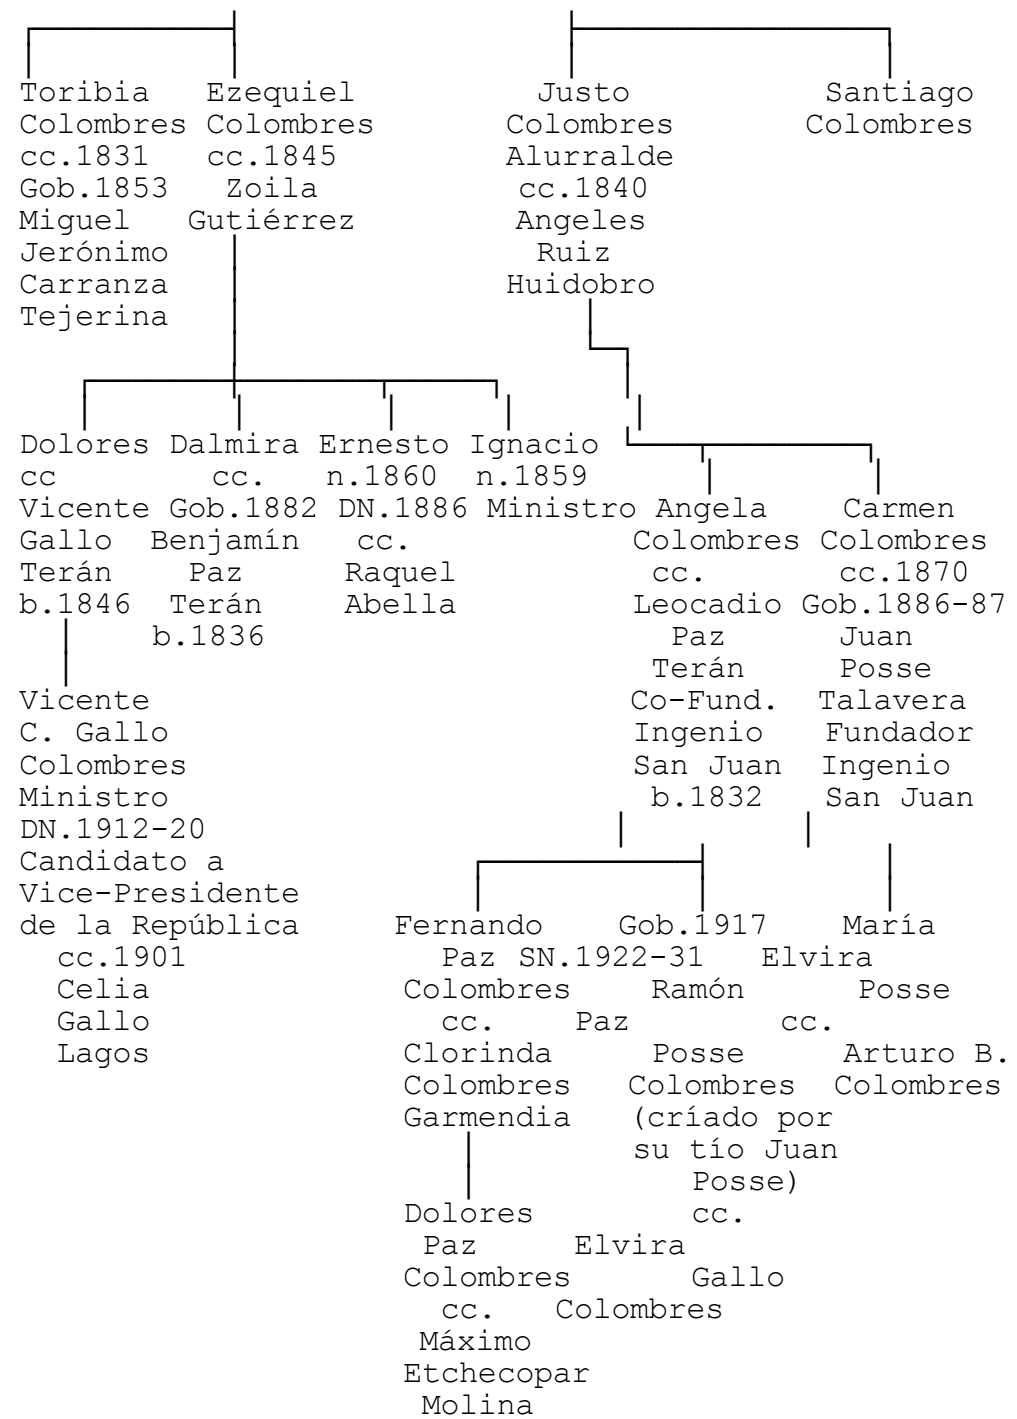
Toribia Colombres cc.1831 Gob.1853 Miguel Jerónimo Carranza Tejerina

Ezequiel Colombres cc.1845 Zoila Gutiérrez

Justo Colombres Alurralde cc.1840 Angeles Ruiz Huidobro

Santiago Colombres

Dolores cc Vicente Gallo Terán b.1846

Dalmira cc. Gob.1882 Benjamín Paz Terán b.1836

Ernesto n.1860 DN.1886 cc. Raquel Abella

Ignacio n.1859 Ministro

Angela Colombres cc. Leocadio Paz Terán Co-Fund. Ingenio San Juan b.1832

Carmen Colombres cc.1870 Gob.1886-87 Juan Posse Talavera Fundador Ingenio San Juan

Vicente C. Gallo Colombres Ministro DN.1912-20 Candidato a Vice-Presidente de la República cc.1901 Celia Gallo Lagos

Fernando Paz Colombres cc. Clorinda Colombres Garmendia

Gob.1917 SN.1922-31 Ramón Paz Posse Colombres (críado por su tío Juan Posse) cc. Elvira Gallo Colombres

María Elvira Posse cc. Arturo B. Colombres

Dolores Paz Colombres cc. Máximo Etchecopar Molina